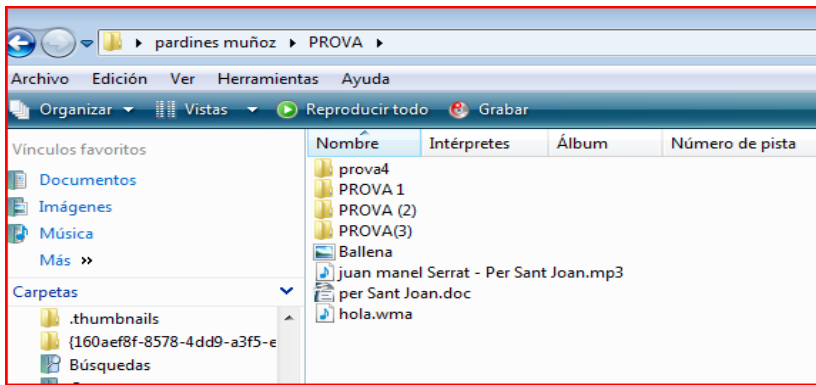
▸ pardines muñoz ▸ PROVA ▸

Archivo Edición Ver Herramientas Ayuda

Organizar ▾ Vistas ▾ Reproducir todo Grabar

Vínculos favoritos

Documentos

Imágenes

Música

Más »

Carpetas

.thumbnails

{160aef8f-8578-4dd9-a3f5-e

Búsquedas

| Nombre | Intérpretes | Álbum | Número de pista |
|---|---|---|---|
| prova4 | | | |
| PROVA 1 | | | |
| PROVA (2) | | | |
| PROVA(3) | | | |
| Ballena | | | |
| juan manel Serrat - Per Sant Joan.mp3 | | | |
| per Sant Joan.doc | | | |
| hola.wma | | | |